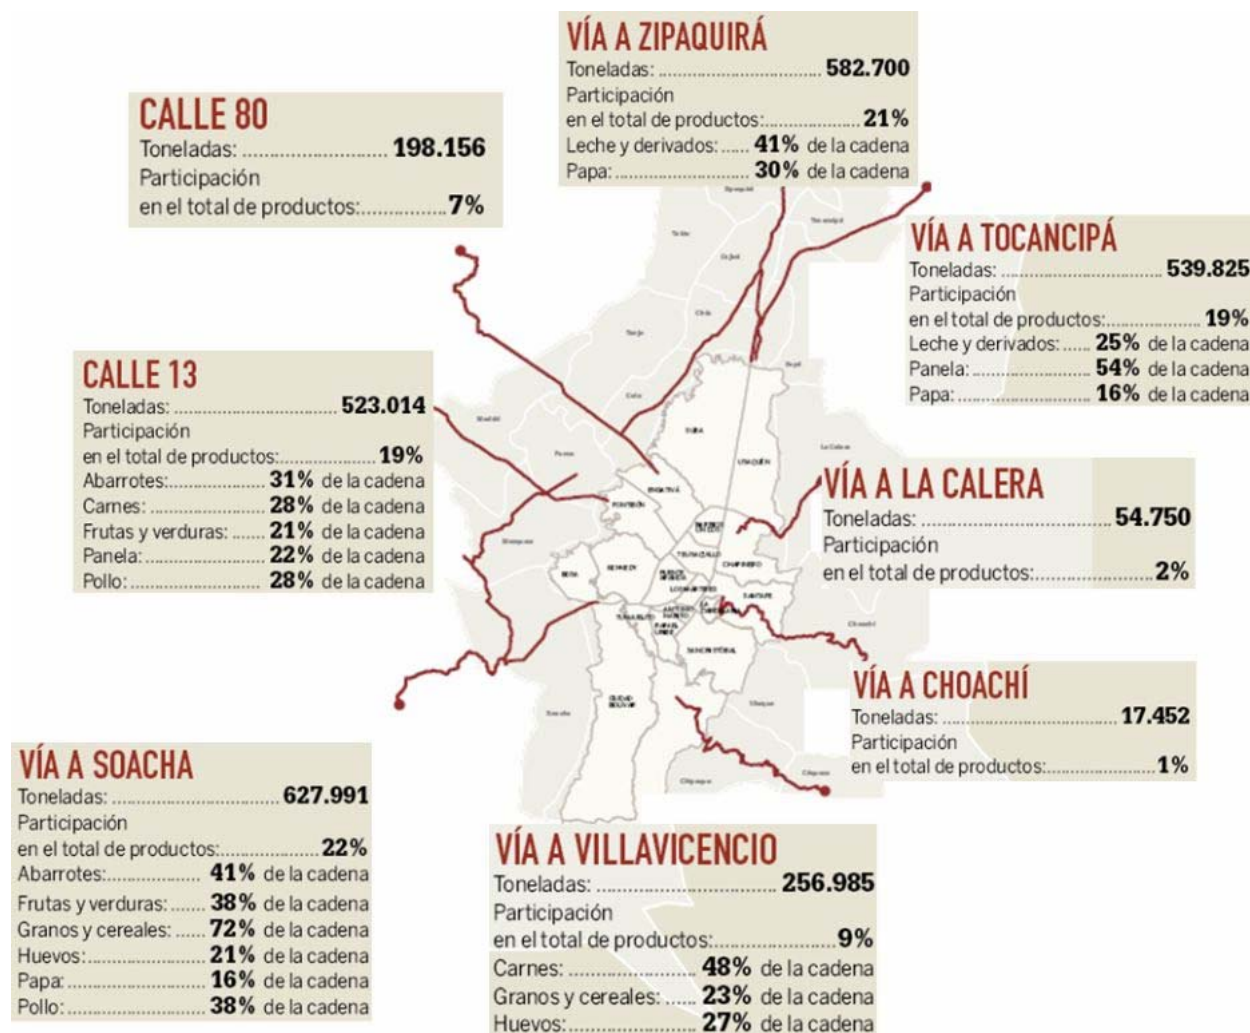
VÍA A ZIPAQUIRÁ
Toneladas: ................................ 582.700
Participación
en el total de productos:................ 21%
Leche y derivados: ..... 41% de la cadena
Papa: ........................ 30% de la cadena

CALLE 80
Toneladas: ......................... 198.156
Participación
en el total de productos:............... 7%

VÍA A TOCANCIPÁ
Toneladas: ................................ 539.825
Participación
en el total de productos:................ 19%
Leche y derivados: ..... 25% de la cadena
Panela: ..................... 54% de la cadena
Papa: ........................ 16% de la cadena

CALLE 13
Toneladas: ................................ 523.014
Participación
en el total de productos:................ 19%
Abarrotes: ................. 31% de la cadena
Carnes: ..................... 28% de la cadena
Frutas y verduras: ...... 21% de la cadena
Panela: ..................... 22% de la cadena
Pollo: ........................ 28% de la cadena

VÍA A LA CALERA
Toneladas: ................................ 54.750
Participación
en el total de productos:................ 2%

VÍA A CHOACHÍ
Toneladas: ................................ 17.452
Participación
en el total de productos:................ 1%

VÍA A SOACHA
Toneladas: ................................ 627.991
Participación
en el total de productos:................ 22%
Abarrotes: ................. 41% de la cadena
Frutas y verduras: ...... 38% de la cadena
Granos y cereales: ..... 72% de la cadena
Huevos: ..................... 21% de la cadena
Papa: ........................ 16% de la cadena
Pollo: ........................ 38% de la cadena

VÍA A VILLAVICENCIO
Toneladas: ................................ 256.985
Participación
en el total de productos:................ 9%
Carnes: ..................... 48% de la cadena
Granos y cereales: ..... 23% de la cadena
Huevos: ..................... 27% de la cadena